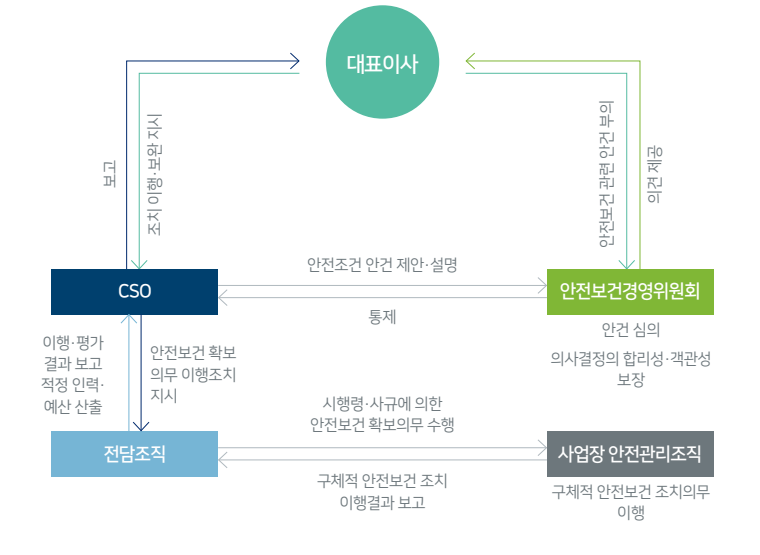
대표이사

보고

조치 이행·보완 지시

안전보건 관련 안건 부의

의견 제공

CSO

안전조건 안건 제안·설명

통제

안전보건경영위원회

안건 심의

의사결정의 합리성·객관성 보장

이행·평가 결과 보고 적정 인력· 예산 산출

안전보건 확보 의무 이행조치 지시

전담조직

시행령·사규에 의한 안전보건 확보의무 수행

구체적 안전보건 조치 이행결과 보고

사업장 안전관리조직

구체적 안전보건 조치의무 이행